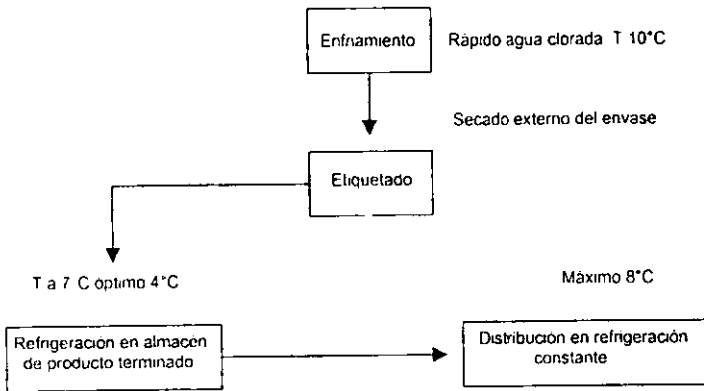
Enfriamiento

Rápido agua clorada T 10°C

Secado externo del envase

Etiquetado

T a 7 C óptimo 4°C

Máximo 8°C

Refrigeracion en almacen de producto terminado

Distribución en refrigeración constante